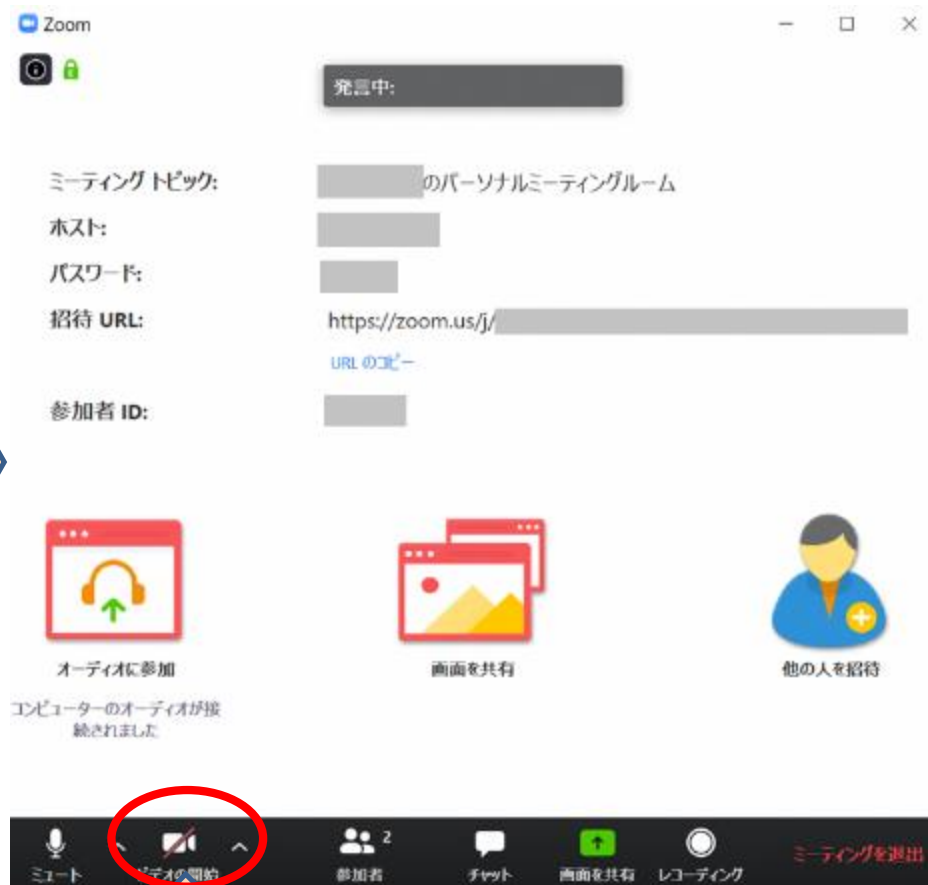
Zoom

発言中:

ミーティング トピック: のパーソナルミーティングルーム

ホスト:

パスワード:

招待 URL: https://zoom.us/j/

URL のコピー

参加者 ID:

オーディオに参加

コンピューターのオーディオが接続されました

画面を共有

他の人を招待

ミュート

ビデオの開始

2

参加者

チャット

画面を共有

レコーディング

ミーティングを退出